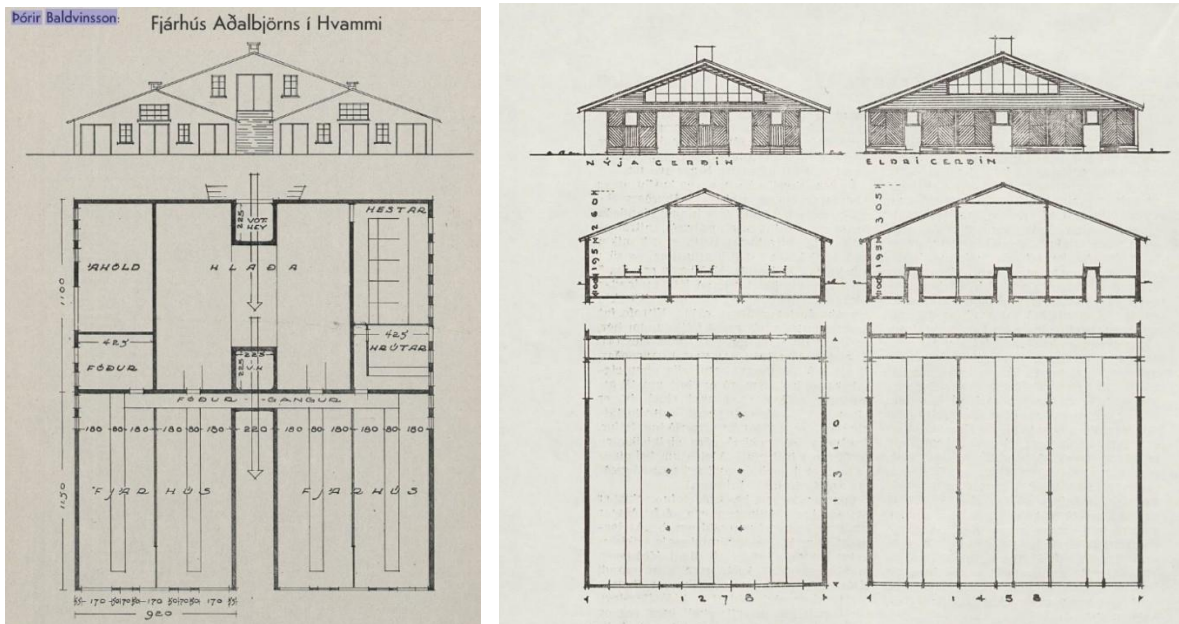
Þórir Baldvinsson: Fjárhús Aðalbjörns í Hvammi

HESTAR

225 VOT HEY

ÁHÖLD

HLAÐA

1100

42.5

425

HRÚTAR

FÓÐUR

225 V.H.

FÓÐUR - GANGUR

180 80 180 180 80 180 220 180 80 180 180 80 180

1150

FJÁRHÚS

FJÁRHÚS

85 170 50 170 50 170 50 170 50 170 85

920

NÝJA GERÐIN

ELDRI GERÐIN

195 260

195 305

1310

1278

1458